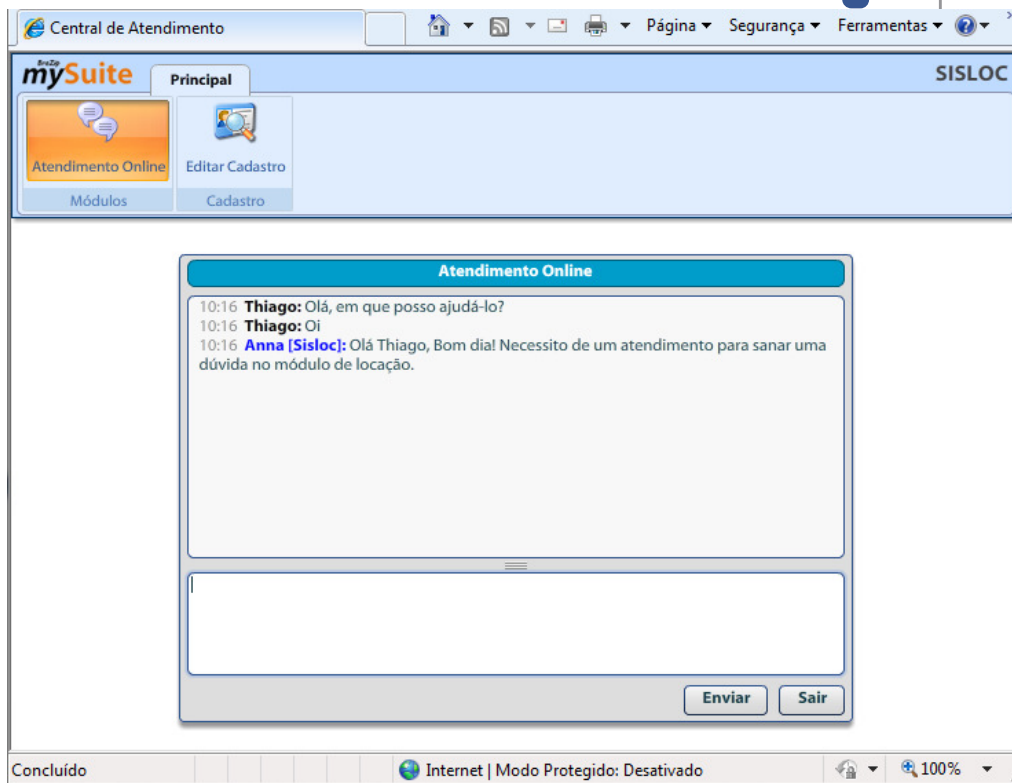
Central de Atendimento

Página ▾ Segurança ▾ Ferramentas ▾

BraZip mySuite

Principal

SISLOC

Atendimento Online

Editar Cadastro

Módulos

Cadastro

Atendimento Online

10:16 **Thiago:** Olá, em que posso ajudá-lo?
10:16 **Thiago:** Oi
10:16 **Anna [Sisloc]:** Olá Thiago, Bom dia! Necessito de um atendimento para sanar uma dúvida no módulo de locação.

Enviar

Sair

Concluído

Internet | Modo Protegido: Desativado

100%